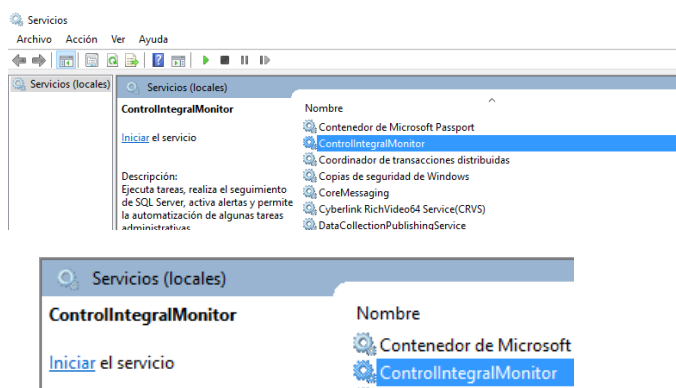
Servicios

Archivo Acción Ver Ayuda

Servicios (locales)

Servicios (locales)

ControlIntegralMonitor

Iniciar el servicio

Descripción:
Ejecuta tareas, realiza el seguimiento de SQL Server, activa alertas y permite la automatización de algunas tareas administrativas

Nombre

Contenedor de Microsoft Passport
ControlIntegralMonitor
Coordinador de transacciones distribuidas
Copias de seguridad de Windows
CoreMessaging
Cyberlink RichVideo64 Service(CRVS)
DataCollectionPublishingService

Servicios (locales)

ControlIntegralMonitor

Iniciar el servicio

Nombre

Contenedor de Microsoft
ControlIntegralMonitor